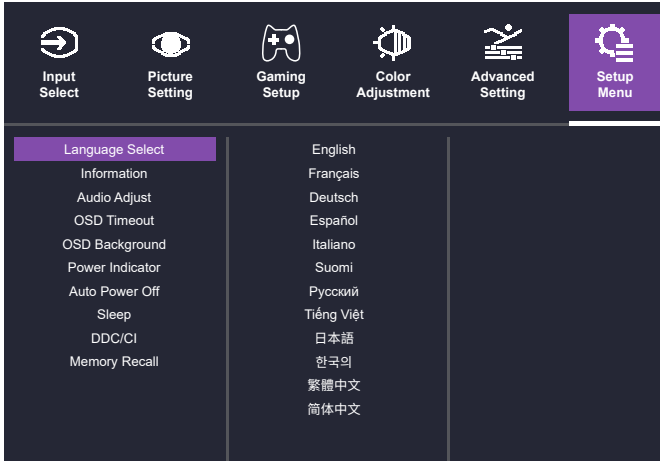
Input Select

Picture Setting

Gaming Setup

Color Adjustment

Advanced Setting

Setup Menu

Language Select
Information
Audio Adjust
OSD Timeout
OSD Background
Power Indicator
Auto Power Off
Sleep
DDC/CI
Memory Recall

English
Français
Deutsch
Español
Italiano
Suomi
Русский
Tiếng Việt
日本語
한국의
繁體中文
简体中文